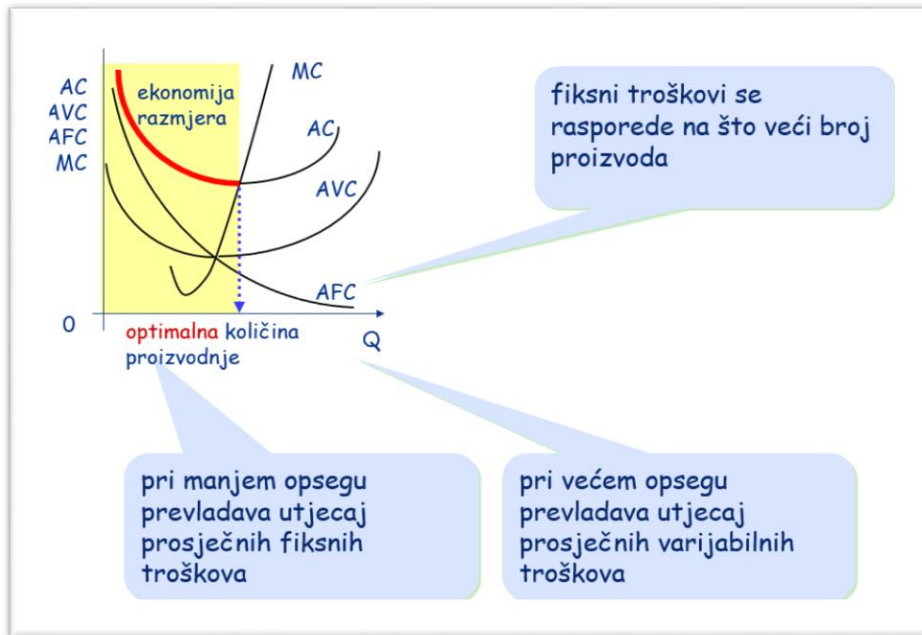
AC
AVC
AFC
MC

ekonomija razmjera

MC

AC

AVC

AFC

0

optimalna količina proizvodnje

Q

fiksni troškovi se rasporede na što veći broj proizvoda

pri manjem opsegu prevladava utjecaj prosječnih fiksnih troškova

pri većem opsegu prevladava utjecaj prosječnih varijabilnih troškova